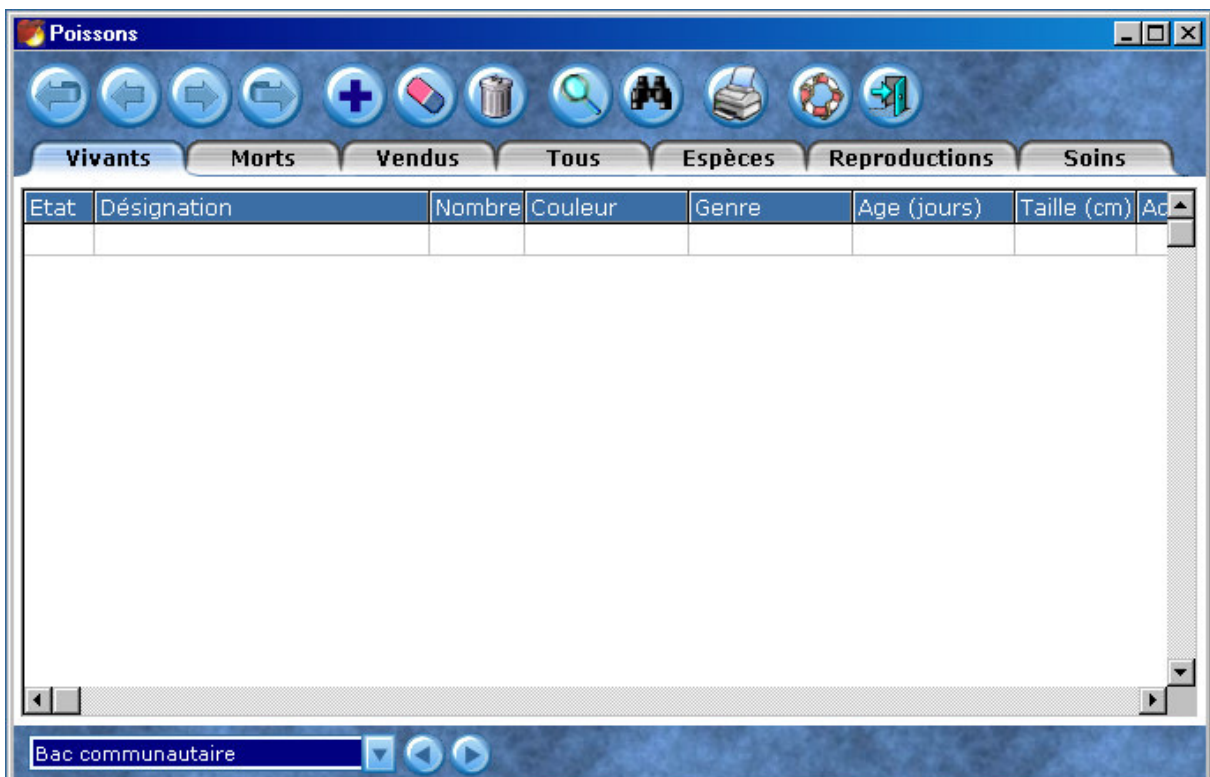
Poissons

Vivants | Morts | Vendus | Tous | Espèces | Reproductions | Soins

| Etat | Désignation | Nombre | Couleur | Genre | Age (jours) | Taille (cm) | Ac |
|---|---|---|---|---|---|---|---|
| | | | | | | | |

Bac communautaire